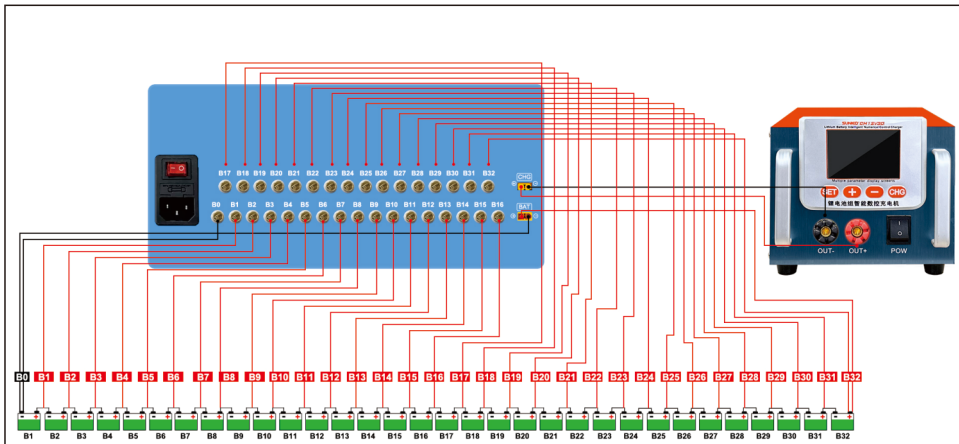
B17 B18 B19 B20 B21 B22 B23 B24 B25 B26 B27 B28 B29 B30 B31 B32

CHG

B0 B1 B2 B3 B4 B5 B6 B7 B8 B9 B10 B11 B12 B13 B14 B15 B16

BAT

SUNKKO CH 12/32

Lithium Battery Intelligent Numerical Control Charger

Multiple parameter display screens

SET + − CHG

锂电池组智能数控充电机

OUT- OUT+ POW

B0 B1 B2 B3 B4 B5 B6 B7 B8 B9 B10 B11 B12 B13 B14 B15 B16 B17 B18 B19 B20 B21 B22 B23 B24 B25 B26 B27 B28 B29 B30 B31 B32

B1 B2 B3 B4 B5 B6 B7 B8 B9 B10 B11 B12 B13 B14 B15 B16 B17 B18 B19 B20 B21 B22 B23 B24 B25 B26 B27 B28 B29 B30 B31 B32